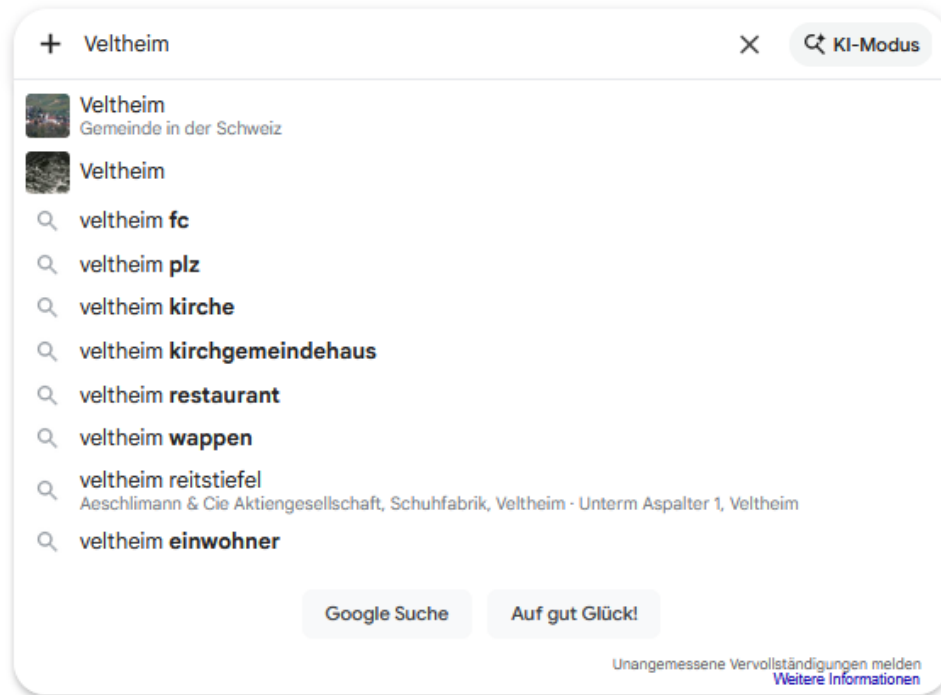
+ Veltheim

KI-Modus

Veltheim
Gemeinde in der Schweiz

Veltheim

veltheim **fc**

veltheim **plz**

veltheim **kirche**

veltheim **kirchgemeindehaus**

veltheim **restaurant**

veltheim **wappen**

veltheim reitstiefel
Aeschlimann & Cie Aktiengesellschaft, Schuhfabrik, Veltheim · Unterm Aspalter 1, Veltheim

veltheim **einwohner**

Google Suche

Auf gut Glück!

Unangemessene Vervollständigungen melden
Weitere Informationen